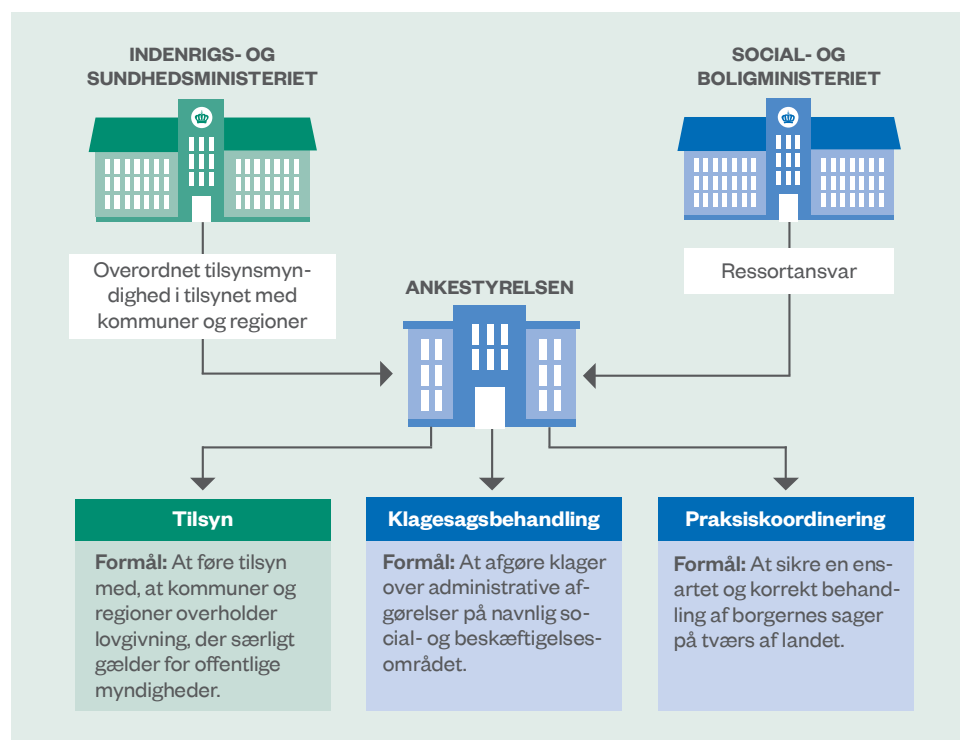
INDENRIGS- OG SUNDHEDSMINISTERIET

SOCIAL- OG BOLIGMINISTERIET

Overordnet tilsynsmyndighed i tilsynet med kommuner og regioner

ANKESTYRELSEN

Ressortansvar

Tilsyn

Formål: At føre tilsyn med, at kommuner og regioner overholder lovgivning, der særligt gælder for offentlige myndigheder.

Klagesagsbehandling

Formål: At afgøre klager over administrative afgørelser på navnlig social- og beskæftigelsesområdet.

Praksiskoordinering

Formål: At sikre en ensartet og korrekt behandling af borgernes sager på tværs af landet.